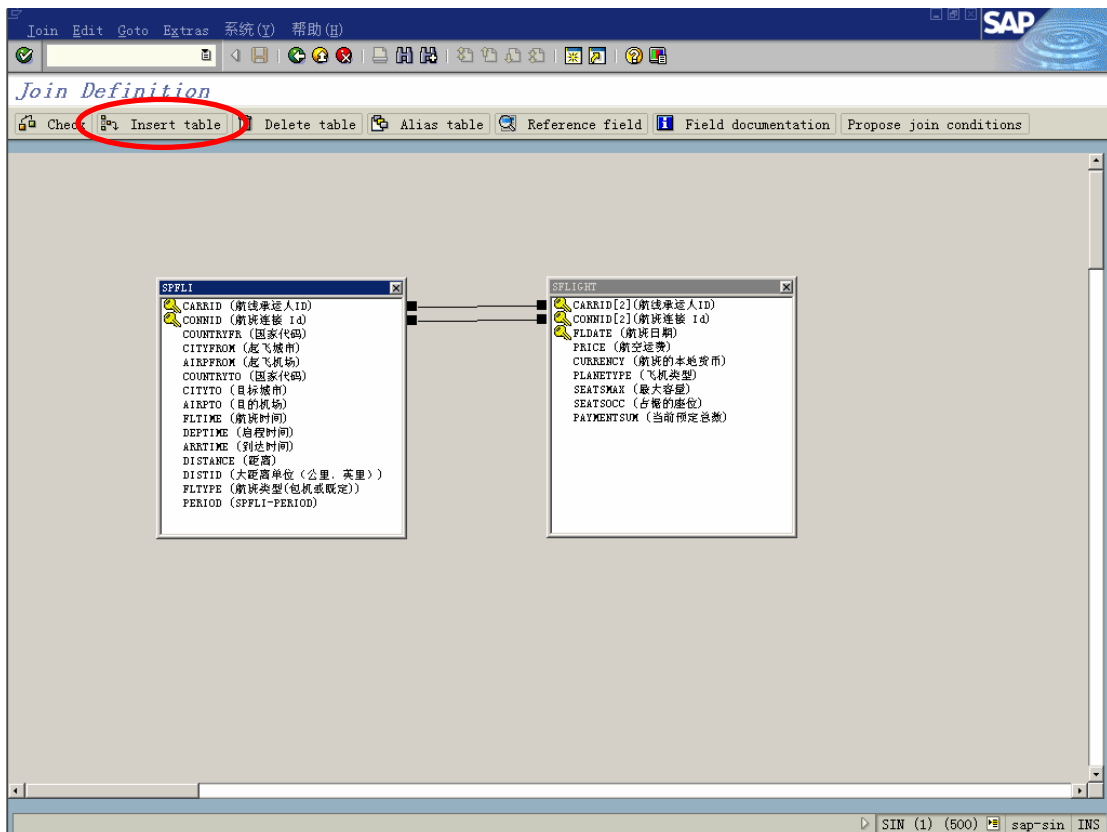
Join Edit Goto Extras 系统(Y) 帮助(H)

SAP

Join Definition

Check Insert table Delete table Alias table Reference field Field documentation Propose join conditions

SPFLI
CARRID (航线承运人ID)
CONNID (航班连接 Id)
COUNTRYFR (国家代码)
CITYFROM (起飞城市)
AIRPFROM (起飞机场)
COUNTRYTO (国家代码)
CITYTO (目标城市)
AIRPTO (目的机场)
FLTIME (航班时间)
DEPTIME (启程时间)
ARRTIME (到达时间)
DISTANCE (距离)
DISTID (大距离单位 (公里, 英里))
FLTYPE (航班类型(包机或既定))
PERIOD (SPFLI-PERIOD)

SFLIGHT
CARRID[2](航线承运人ID)
CONNID[2](航班连接 Id)
FLDATE (航班日期)
PRICE (航空运费)
CURRENCY (航班的本地货币)
PLANETYPE (飞机类型)
SEATSMAX (最大容量)
SEATSOCC (占据的座位)
PAYMENTSUM (当前预定总数)

SIN (1) (500) sap-sin INS